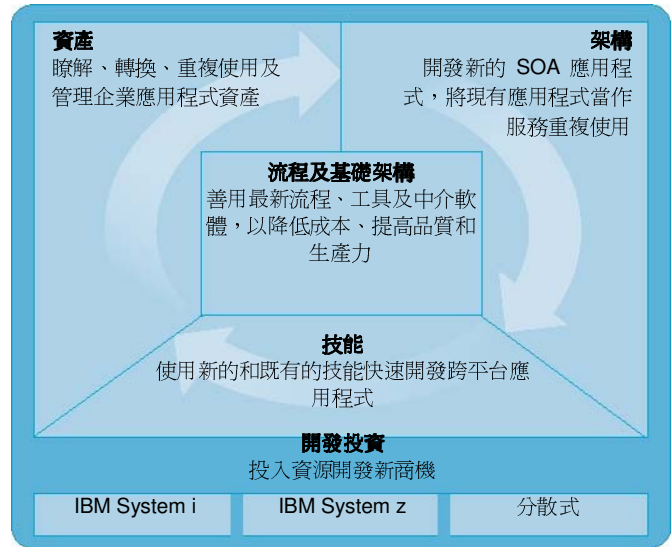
資產
瞭解、轉換、重複使用及管理企業應用程式資產

架構
開發新的 SOA 應用程式，將現有應用程式當作服務重複使用

流程及基礎架構
善用最新流程、工具及中介軟體，以降低成本、提高品質和生產力

技能
使用新的和既有的技能快速開發跨平台應用程式

開發投資
投入資源開發新商機

| IBM System i | IBM System z | 分散式 |
|---|---|---|